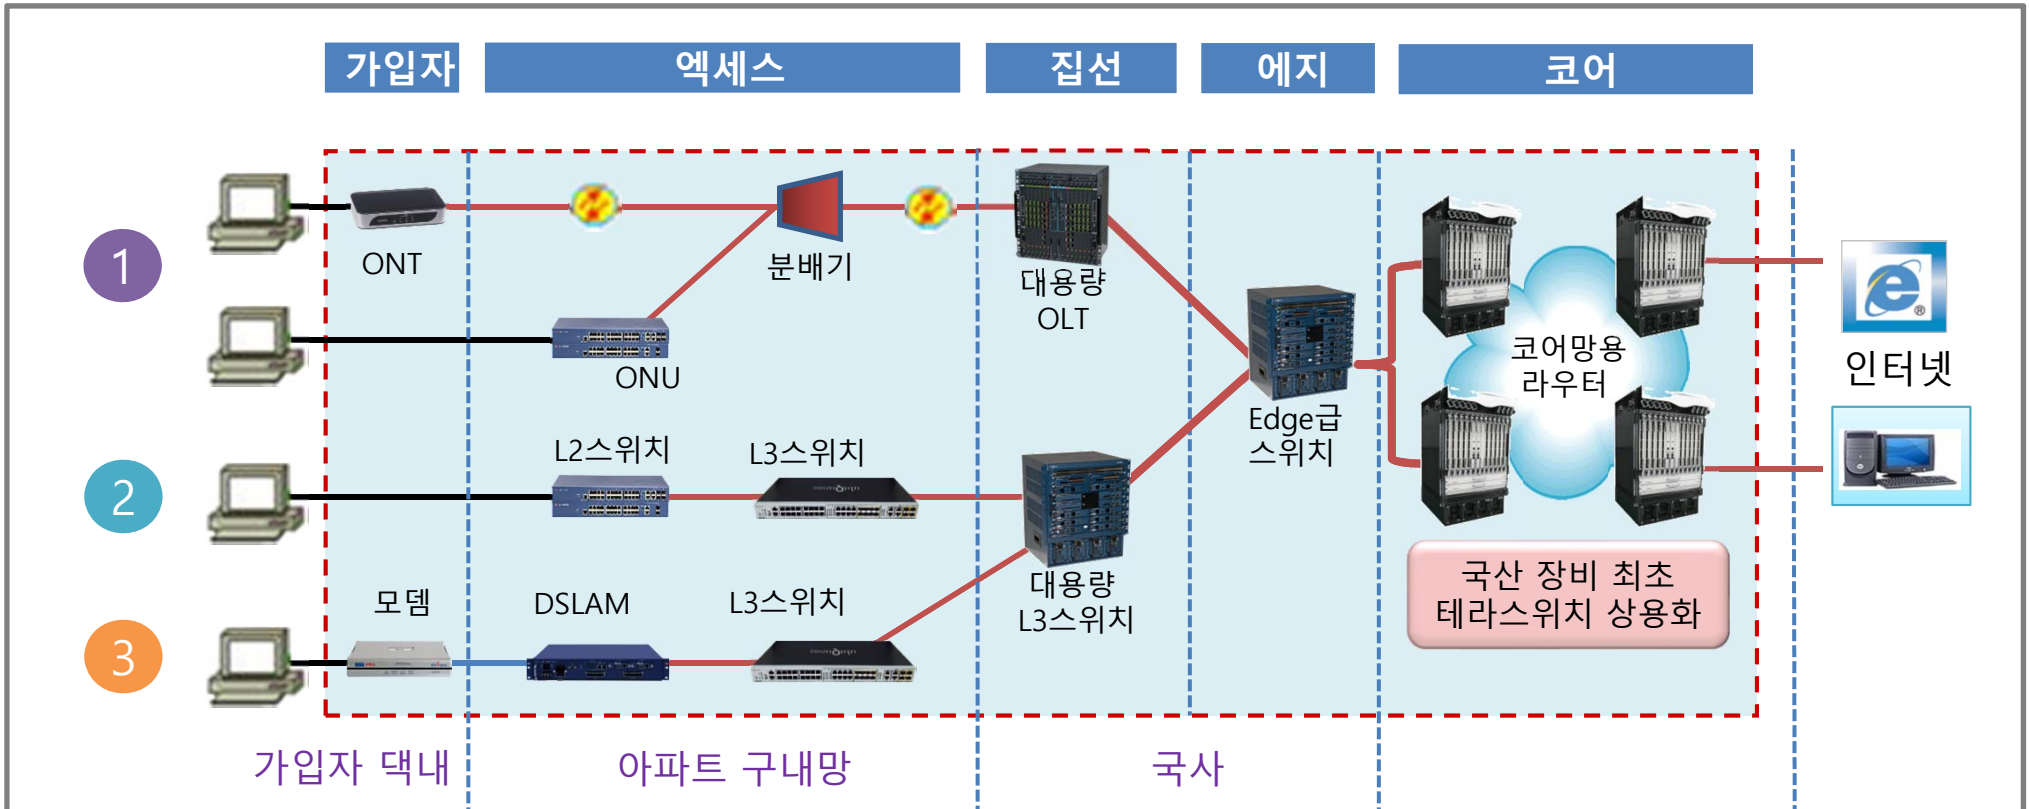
가입자 엑세스 집선 에지 코어

1

ONT

분배기

대용량 OLT

ONU

Edge급 스위치

코어망용 라우터

인터넷

2

L2스위치

L3스위치

대용량 L3스위치

3

모뎀

DSLAM

L3스위치

국산 장비 최초 테라스위치 상용화

가입자 댁내

아파트 구내망

국사